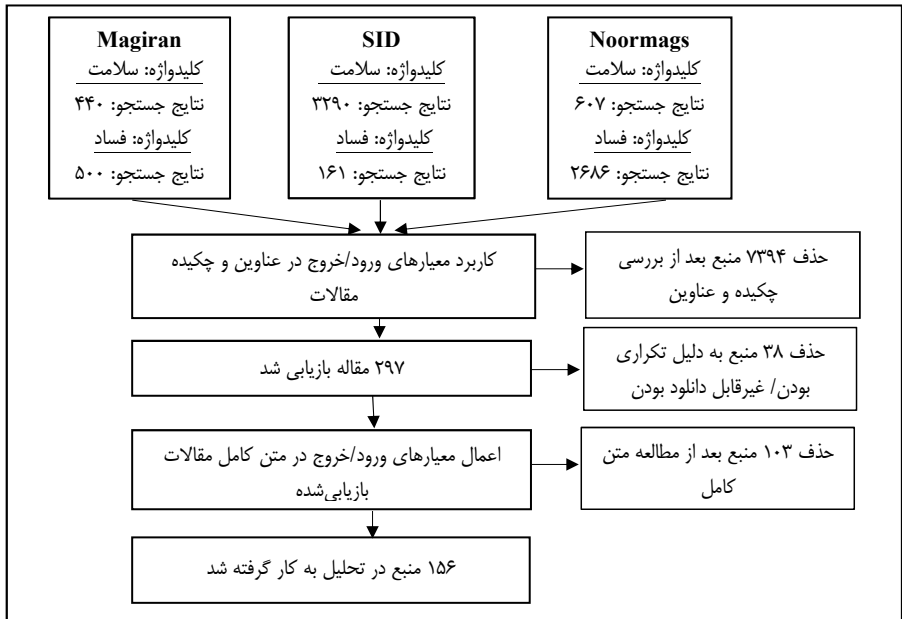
Noormags
کلیدواژه: سلامت
نتایج جستجو: ۶۰۷
کلیدواژه: فساد
نتایج جستجو: ۲۶۸۶

SID
کلیدواژه: سلامت
نتایج جستجو: ۳۲۹۰
کلیدواژه: فساد
نتایج جستجو: ۱۶۱

Magiran
کلیدواژه: سلامت
نتایج جستجو: ۴۴۰
کلیدواژه: فساد
نتایج جستجو: ۵۰۰

کاربرد معیارهای ورود/خروج در عناوین و چکیده مقالات

حذف ۷۳۹۴ منبع بعد از بررسی چکیده و عناوین

۲۹۷ مقاله بازیابی شد

حذف ۳۸ منبع به دلیل تکراری بودن/ غیرقابل دانلود بودن

اعمال معیارهای ورود/خروج در متن کامل مقالات بازیابی‌شده

حذف ۱۰۳ منبع بعد از مطالعه متن کامل

۱۵۶ منبع در تحلیل به کار گرفته شد